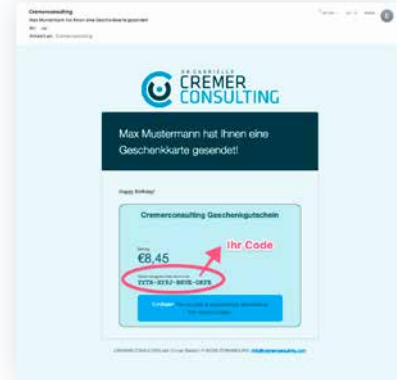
Cremerconsulting
Max Mustermann hat Ihnen eine Geschenkkarte gesendet
An: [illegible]
Antwort an: Cremerconsulting

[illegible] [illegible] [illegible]

DR. GABRIELE
CREMER
CONSULTING

Max Mustermann hat Ihnen eine Geschenkkarte gesendet!

Happy Birthday!

Cremerconsulting Geschenkgutschein

Betrag
€8,45

Ihr Code

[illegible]
YYTA-XYBJ-BRVE-OKFE

Einlösen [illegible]

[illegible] info@cremerconsulting.com